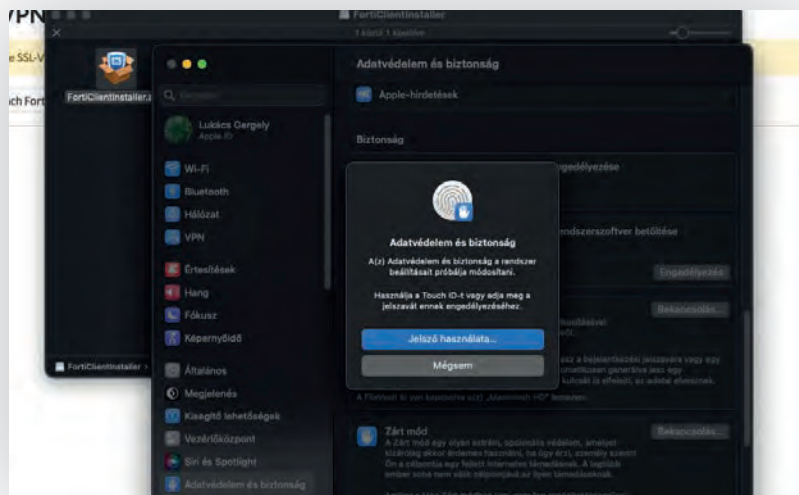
VPN

e SSL-V

ch Fort

FortiClientInstaller

1 közül 1 kijelölve

FortiClientInstaller.a

FortiClientInstaller >

Keresés

Lukács Gergely
Apple ID

Wi-Fi

Bluetooth

Hálózat

VPN

Értesítések

Hang

Fókusz

Képernyőidő

Általános

Megjelenés

Kisegítő lehetőségek

Vezérlőközpont

Siri és Spotlight

Adatvédelem és biztonság

Adatvédelem és biztonság

Apple-hirdetések

Biztonság

engedélyezése

rendszerszoftver betöltése

Engedélyezés

Beállítások...

A FileVault ki van kapcsolva az „Macintosh HD" lemezen.

Zárt mód

Beállítások...

Adatvédelem és biztonság

A(z) Adatvédelem és biztonság a rendszer beállításait próbálja módosítani.

Használja a Touch ID-t vagy adja meg a jelszavát ennek engedélyezéséhez.

Jelszó használata...

Mégsem